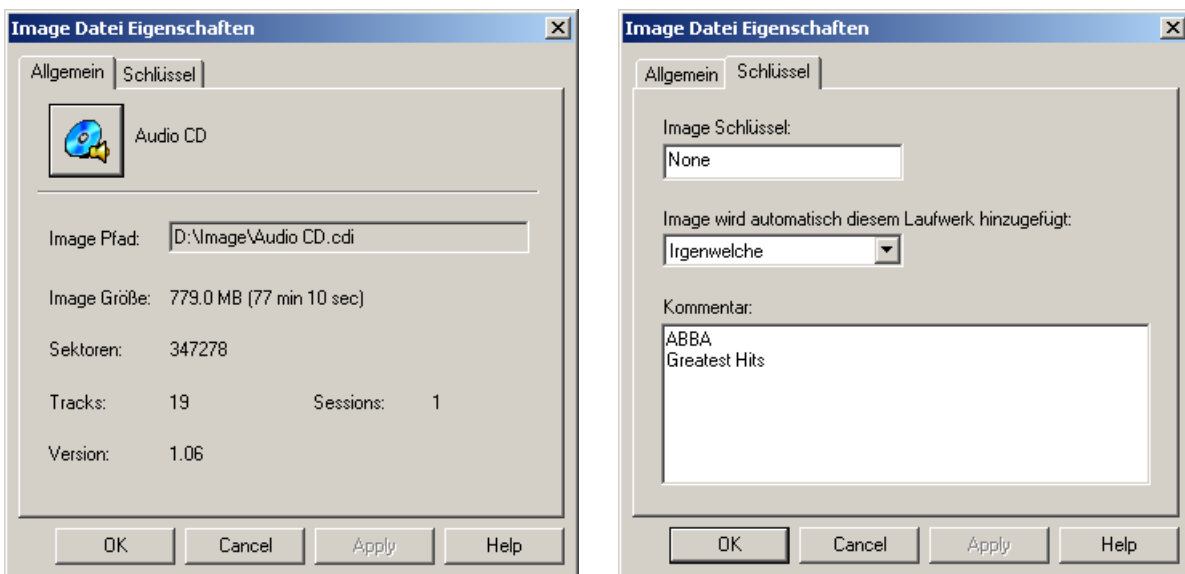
Image Datei Eigenschaften

Allgemein | Schlüssel

Audio CD

Image Pfad: D:\Image\Audio CD.cdi

Image Größe: 779.0 MB (77 min 10 sec)

Sektoren: 347278

Tracks: 19 Sessions: 1

Version: 1.06

OK Cancel Apply Help

Image Datei Eigenschaften

Allgemein | Schlüssel

Image Schlüssel:

None

Image wird automatisch diesem Laufwerk hinzugefügt:

Irgenwelche

Kommentar:

ABBA
Greatest Hits

OK Cancel Apply Help